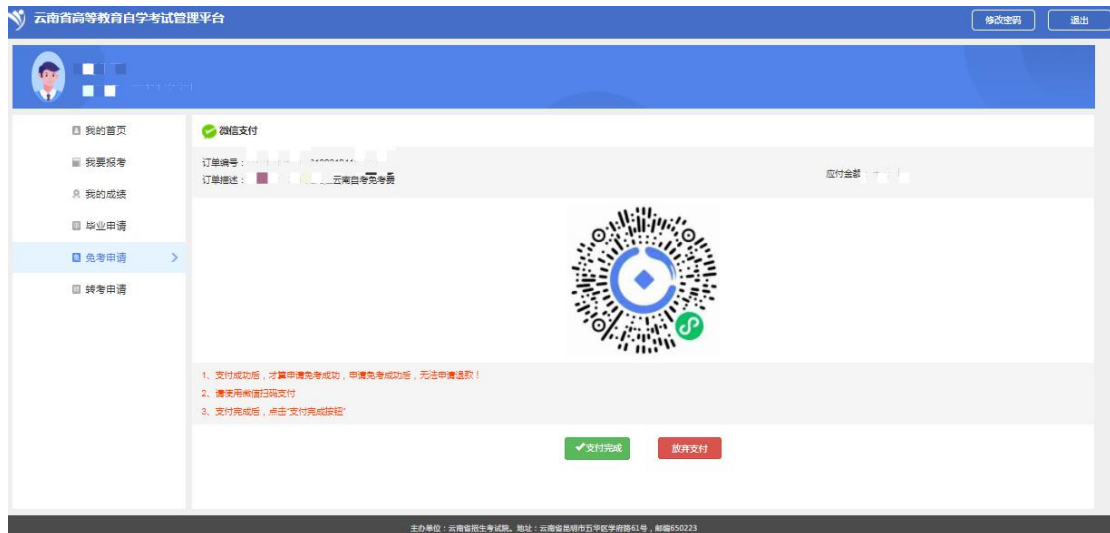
云南省高等教育自学考试管理平台

修改密码

退出

我的首页

我要报考

我的成绩

毕业申请

免考申请

转考申请

微信支付

订单编号：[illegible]

订单描述：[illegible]云南自考免考费

应付金额 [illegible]

1、支付成功后，才算申请免考成功，申请免考成功后，无法申请退款！

2、请使用微信扫码支付

3、支付完成后，点击"支付完成按钮"

✔支付完成

放弃支付

主办单位：云南省招生考试院。地址：云南省昆明市五华区学府路61号，邮编650223